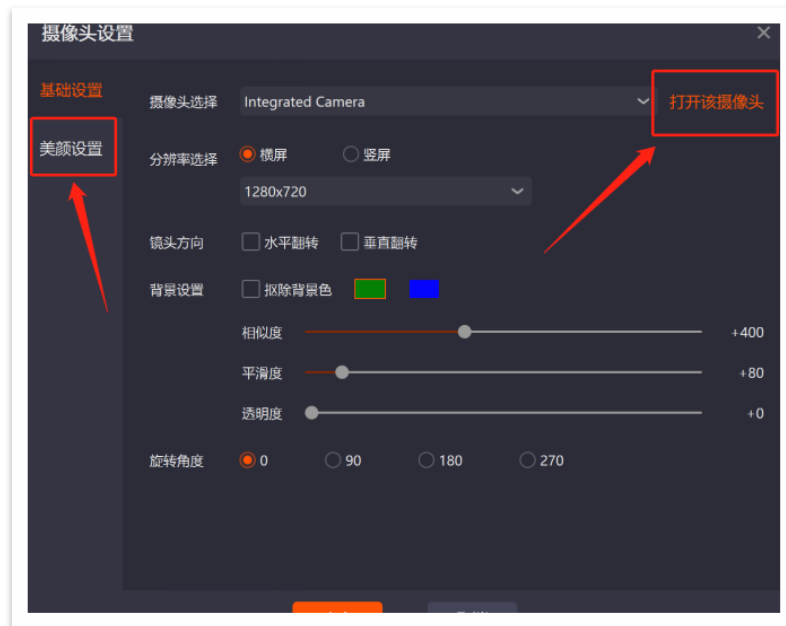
摄像头设置

×

基础设置

美颜设置

摄像头选择 Integrated Camera

打开该摄像头

分辨率选择 横屏 竖屏

1280x720

镜头方向 水平翻转 垂直翻转

背景设置 抠除背景色

相似度 +400

平滑度 +80

透明度 +0

旋转角度 0 90 180 270

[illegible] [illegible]